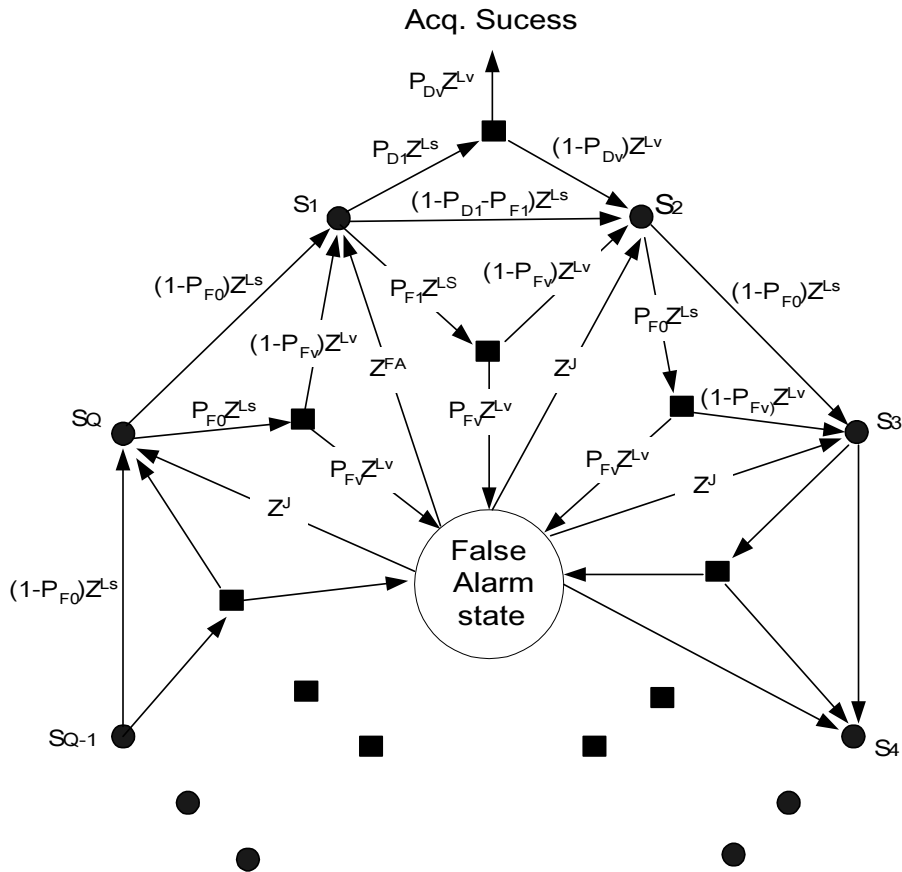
Acq. Sucess

$P_{Dv}Z^{Lv}$

$P_{D1}Z^{Ls}$

$(1-P_{Dv})Z^{Lv}$

$S_1$

$(1-P_{D1}-P_{F1})Z^{Ls}$

$S_2$

$(1-P_{F0})Z^{Ls}$

$(1-P_{Fv})Z^{Lv}$

$P_{F1}Z^{LS}$

$(1-P_{F0})Z^{Ls}$

$P_{F0}Z^{Ls}$

$(1-P_{Fv})Z^{Lv}$

$Z^{FA}$

$Z^J$

$(1-P_{Fv})Z^{Lv}$

$S_Q$

$P_{F0}Z^{Ls}$

$P_{Fv}Z^{Lv}$

$S_3$

$P_{Fv}Z^{Lv}$

$P_{Fv}Z^{Lv}$

$Z^J$

$Z^J$

False Alarm state

$(1-P_{F0})Z^{Ls}$

$S_{Q-1}$

$S_4$